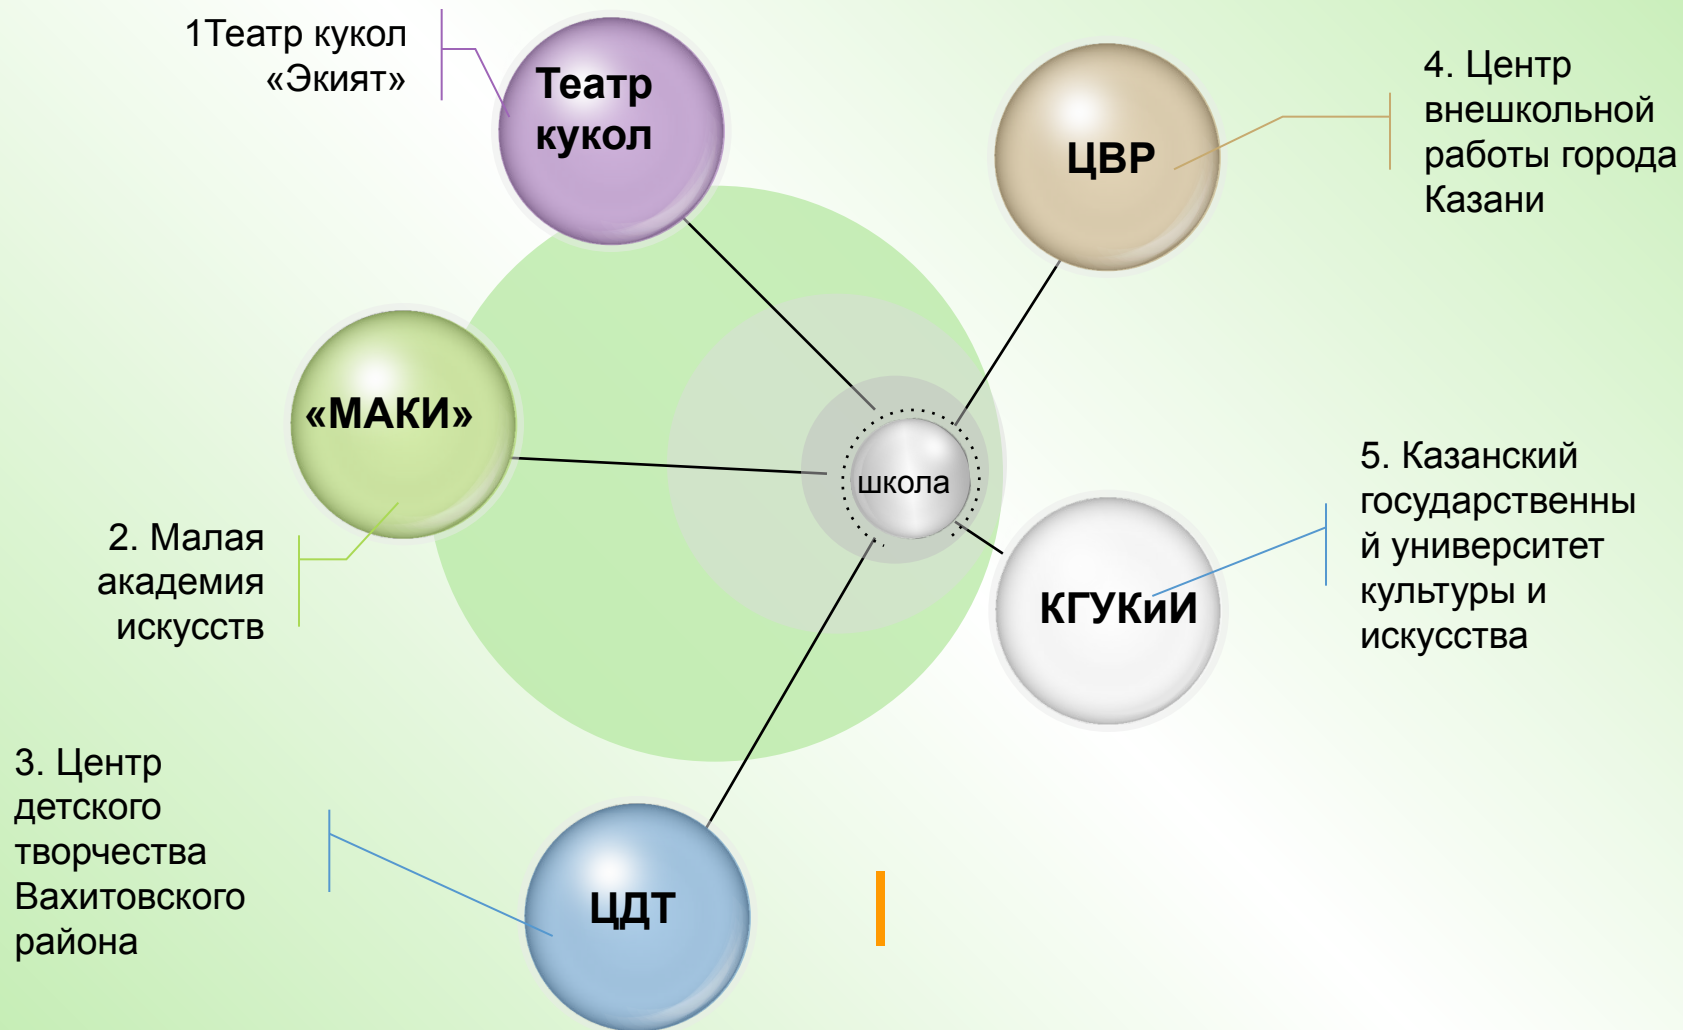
1Театр кукол «Экият»

Театр кукол

ЦВР

4. Центр внешкольной работы города Казани

«МАКИ»

школа

2. Малая академия искусств

КГУКиИ

5. Казанский государственный университет культуры и искусства

3. Центр детского творчества Вахитовского района

ЦДТ